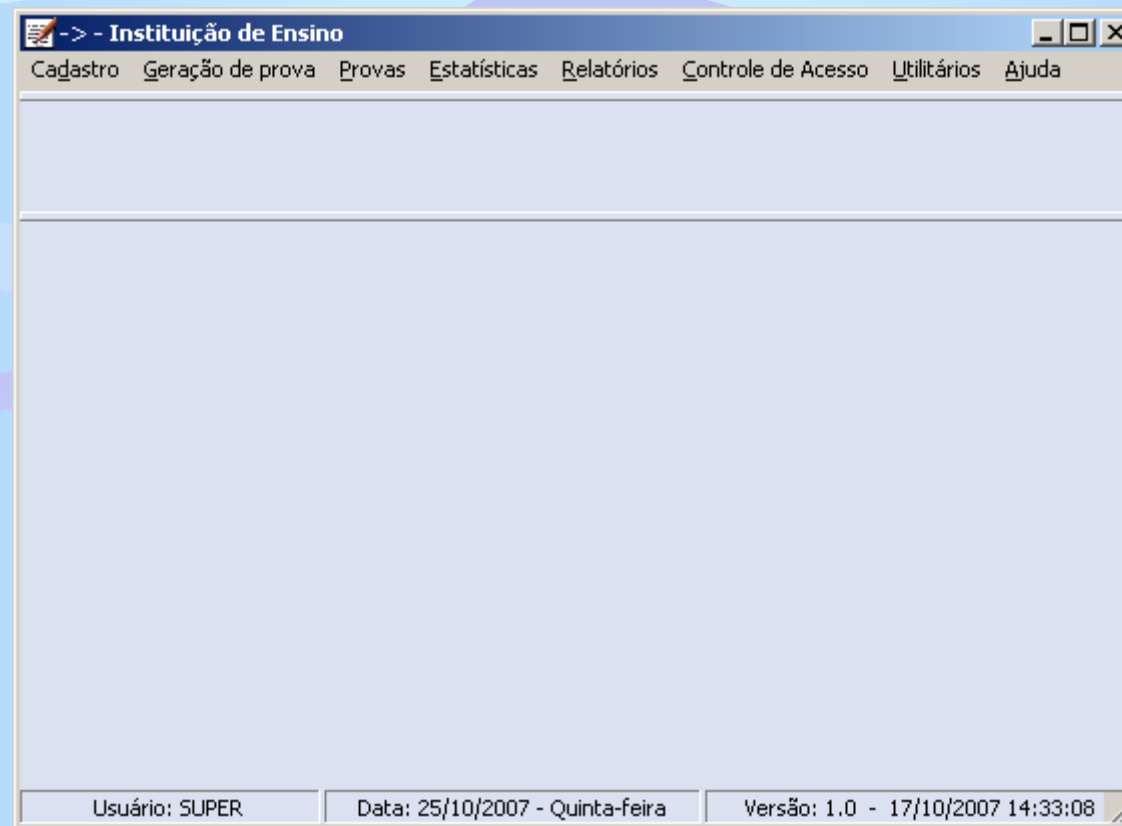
-> - Instituição de Ensino

Cadastro Geração de prova Provas Estatísticas Relatórios Controle de Acesso Utilitários Ajuda

Usuário: SUPER | Data: 25/10/2007 - Quinta-feira | Versão: 1.0 - 17/10/2007 14:33:08